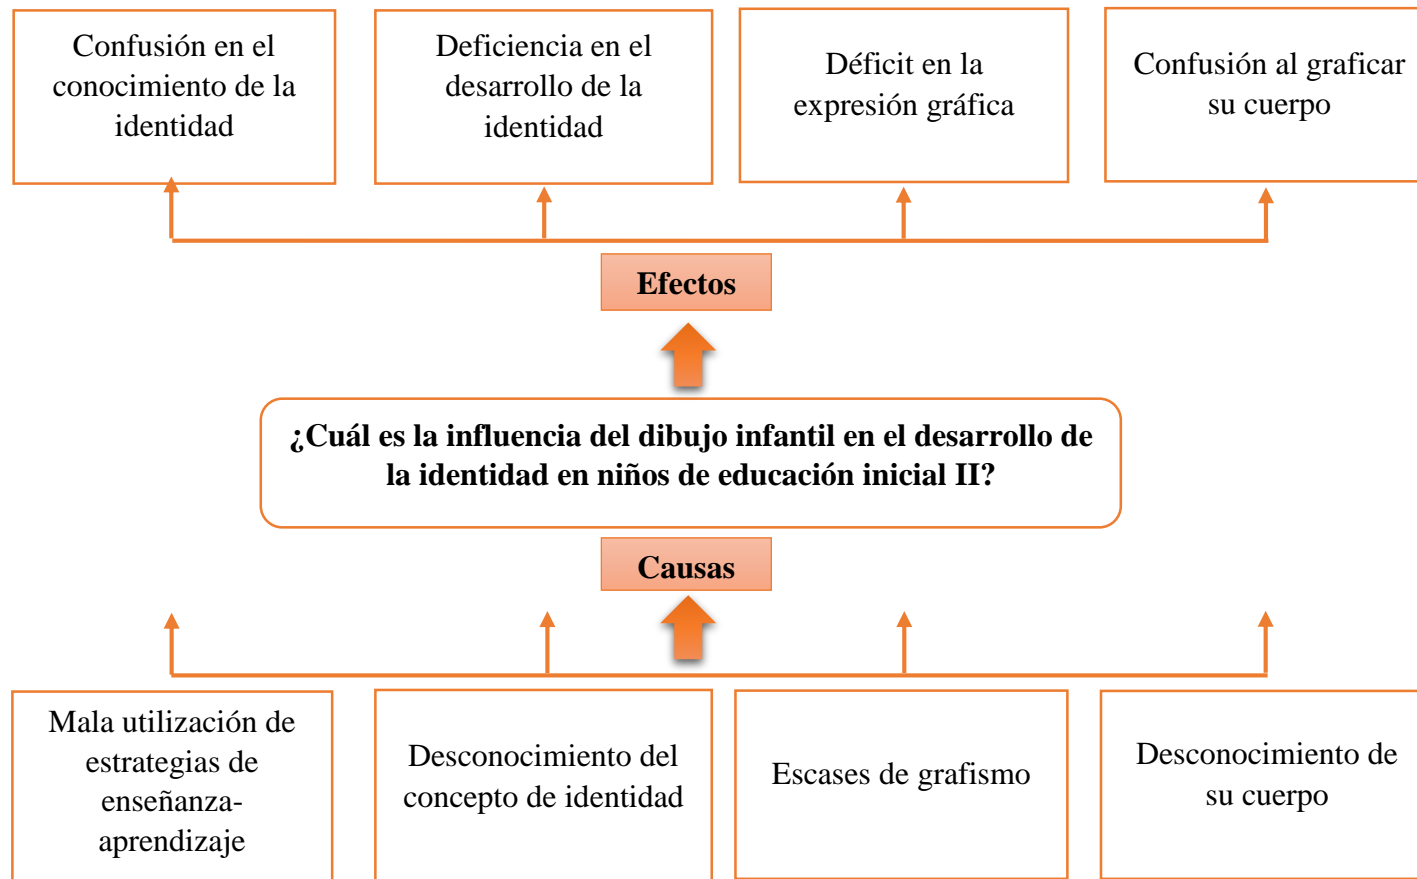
Confusión en el conocimiento de la identidad

Deficiencia en el desarrollo de la identidad

Déficit en la expresión gráfica

Confusión al graficar su cuerpo

Efectos

¿Cuál es la influencia del dibujo infantil en el desarrollo de la identidad en niños de educación inicial II?

Causas

Mala utilización de estrategias de enseñanza-aprendizaje

Desconocimiento del concepto de identidad

Escases de grafismo

Desconocimiento de su cuerpo